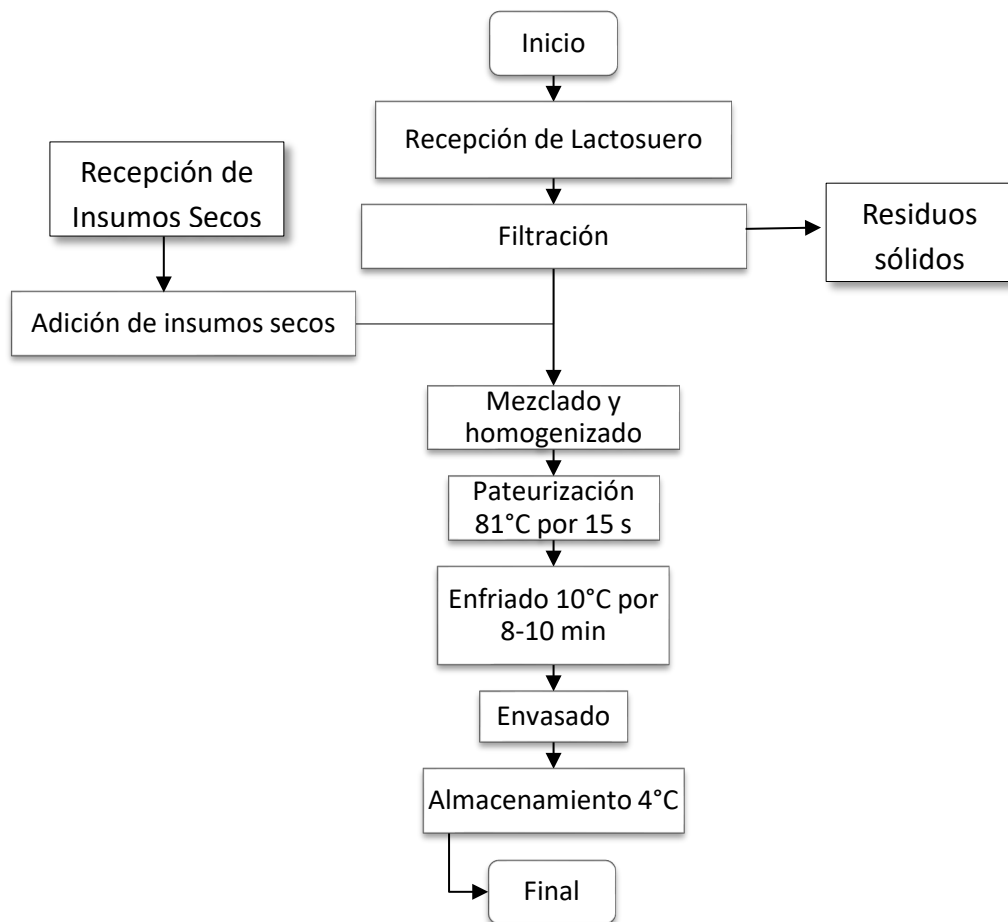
Inicio

Recepción de Lactosuero

Recepción de Insumos Secos

Filtración

Residuos sólidos

Adición de insumos secos

Mezclado y homogenizado

Pateurización 81°C por 15 s

Enfriado 10°C por 8-10 min

Envasado

Almacenamiento 4°C

Final